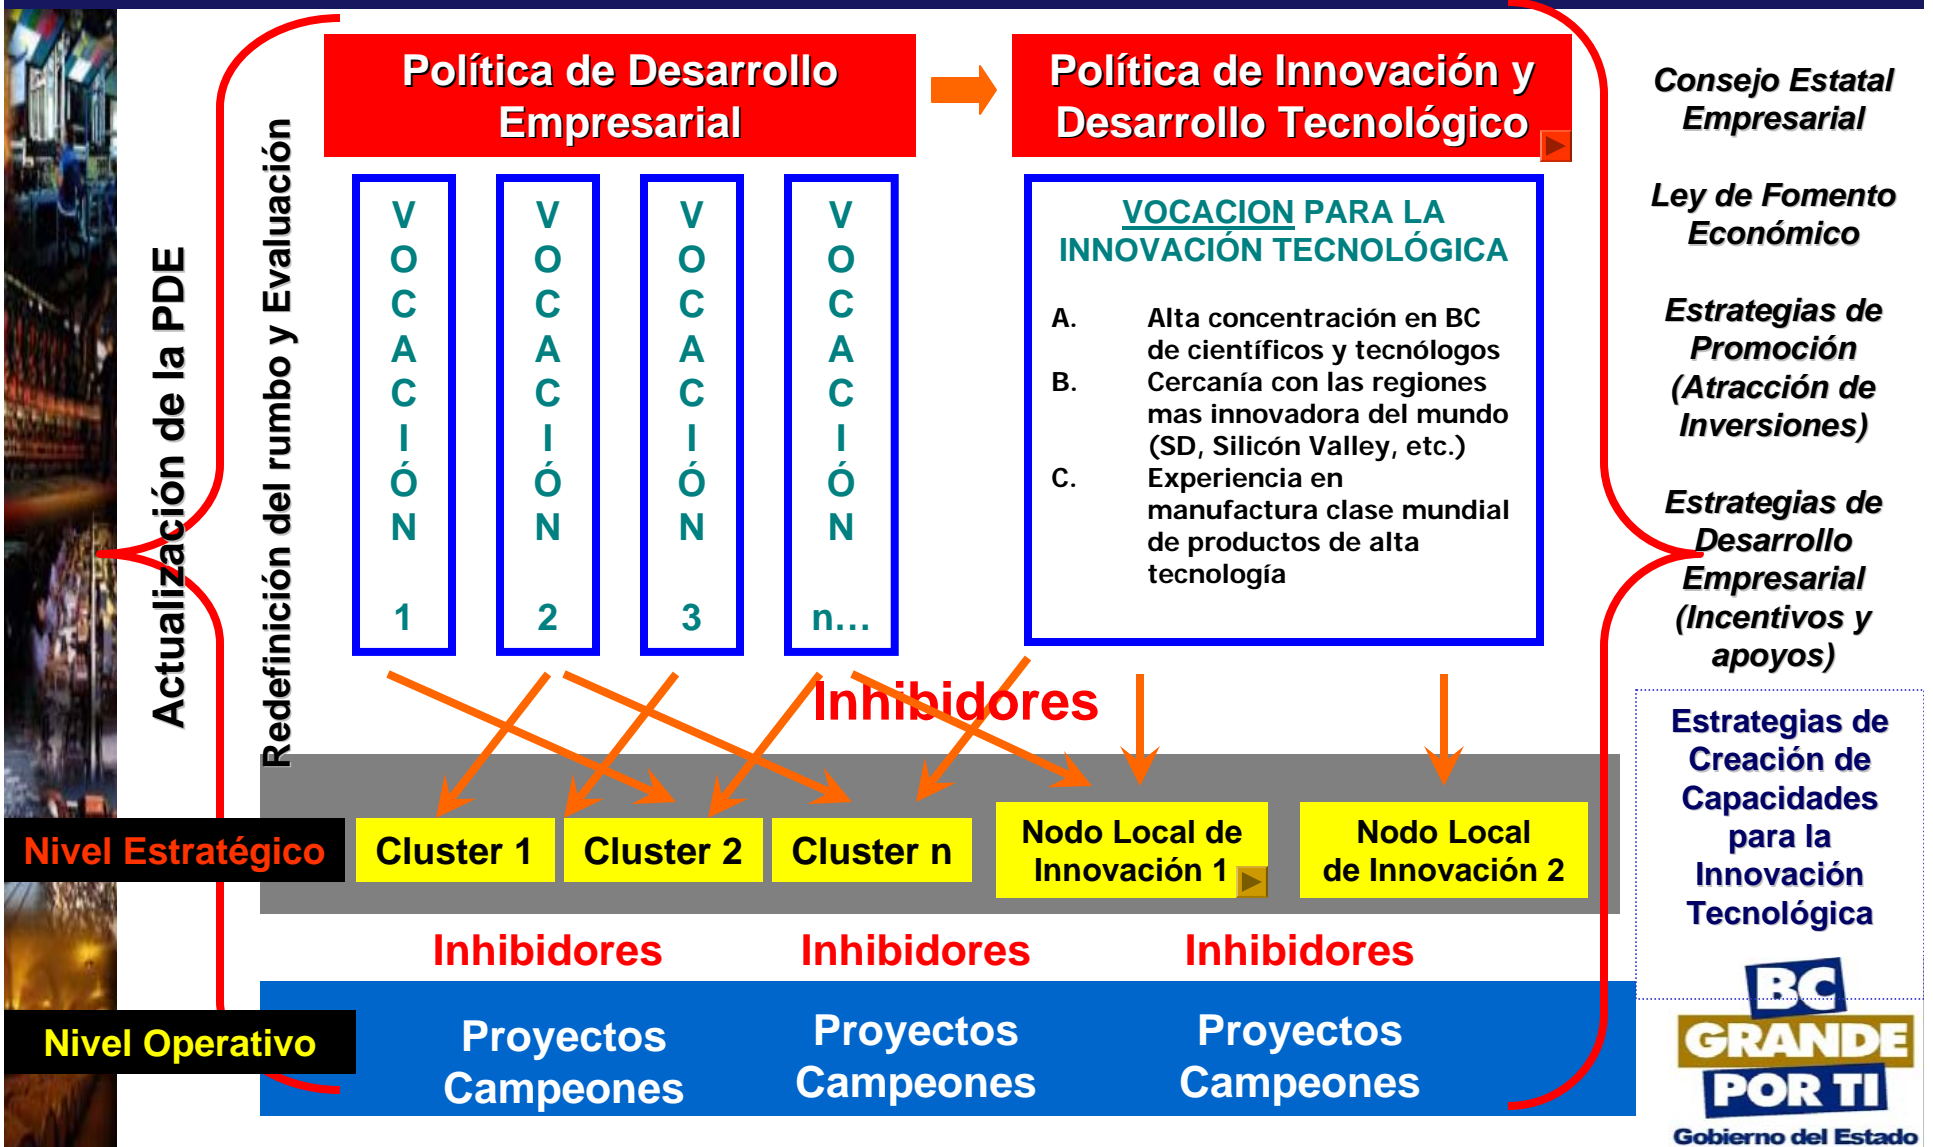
Actualización de la PDE

Redefinición del rumbo y Evaluación

Política de Desarrollo Empresarial

Política de Innovación y Desarrollo Tecnológico

VOCACIÓN 1

VOCACIÓN 2

VOCACIÓN 3

VOCACIÓN n…

VOCACION PARA LA INNOVACIÓN TECNOLÓGICA

A. Alta concentración en BC de científicos y tecnólogos
B. Cercanía con las regiones mas innovadora del mundo (SD, Silicón Valley, etc.)
C. Experiencia en manufactura clase mundial de productos de alta tecnología

Inhibidores

Nivel Estratégico

Cluster 1

Cluster 2

Cluster n

Nodo Local de Innovación 1

Nodo Local de Innovación 2

Inhibidores

Inhibidores

Inhibidores

Nivel Operativo

Proyectos Campeones

Proyectos Campeones

Proyectos Campeones

Consejo Estatal Empresarial

Ley de Fomento Económico

Estrategias de Promoción (Atracción de Inversiones)

Estrategias de Desarrollo Empresarial (Incentivos y apoyos)

Estrategias de Creación de Capacidades para la Innovación Tecnológica

BC GRANDE POR TI
Gobierno del Estado